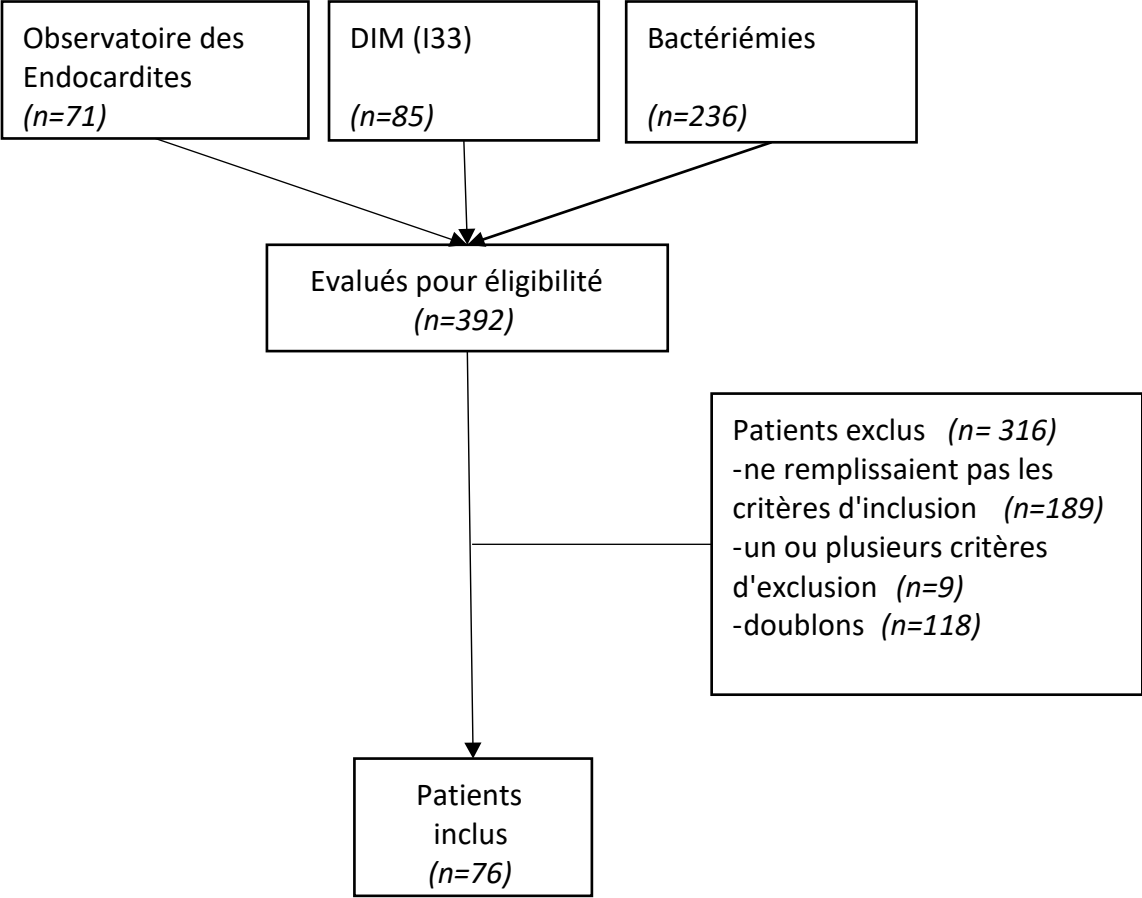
Observatoire des Endocardites
(n=71)

DIM (I33)
(n=85)

Bactériémies
(n=236)

Evalués pour éligibilité
(n=392)

Patients exclus (n= 316)
-ne remplissaient pas les critères d'inclusion (n=189)
-un ou plusieurs critères d'exclusion (n=9)
-doublons (n=118)

Patients inclus
(n=76)